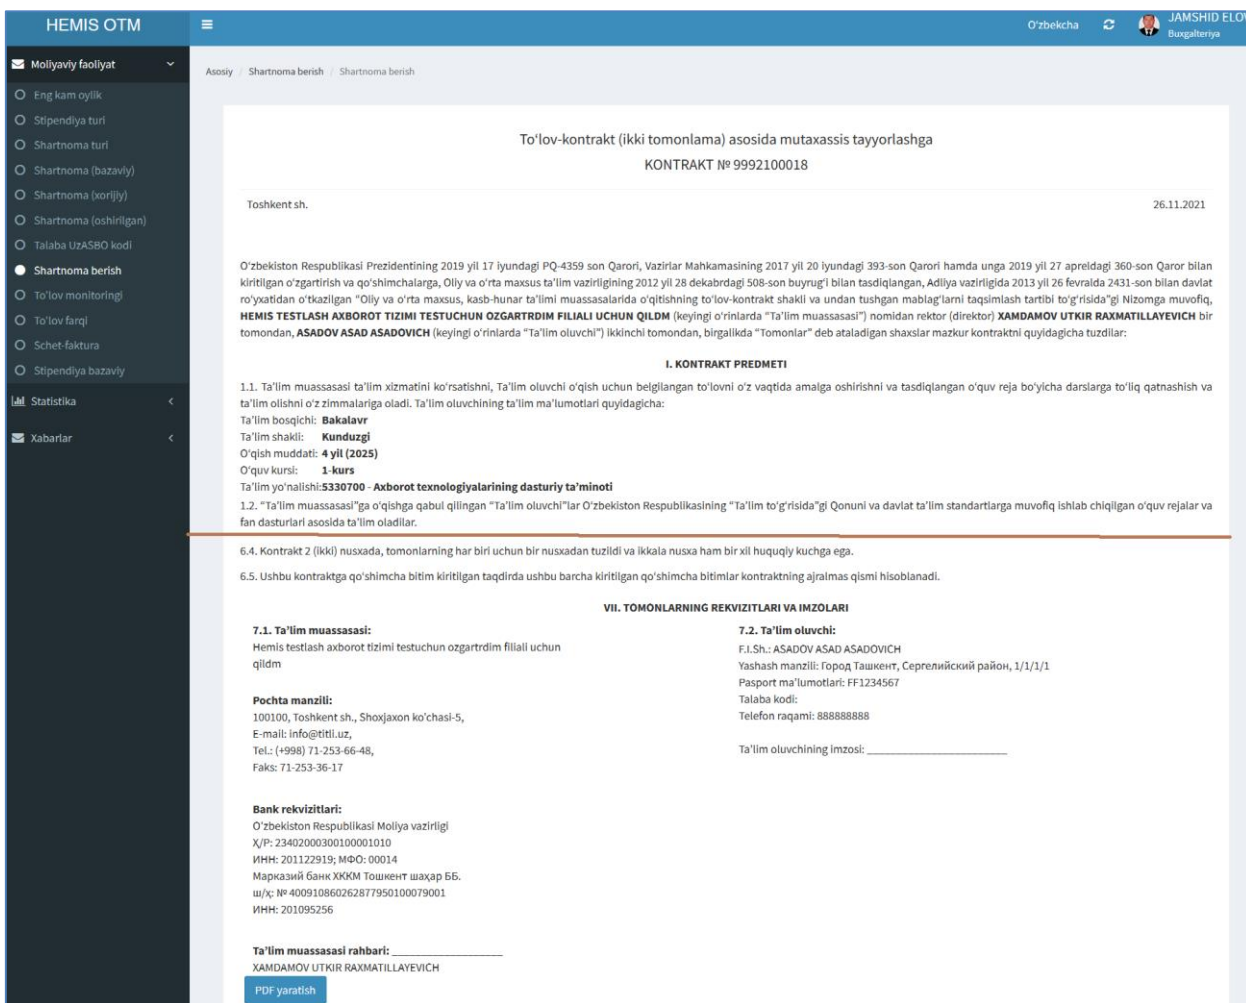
HEMIS OTM

O'zbekcha

JAMSHID ELO
Buxgalteriya

Moliyaviy faoliyat
Eng kam oylik
Stipendiya turi
Shartnoma turi
Shartnoma (bazaviy)
Shartnoma (xorijiy)
Shartnoma (oshirilgan)
Talaba UzASBO kodi
Shartnoma berish
To'lov monitoringi
To'lov farqi
Schet-faktura
Stipendiya bazaviy
Statistika
Xabarlar

Asosiy / Shartnoma berish / Shartnoma berish

To'lov-kontrakt (ikki tomonlama) asosida mutaxassis tayyorlashga
KONTRAKT № 9992100018

Toshkent sh.

26.11.2021

O'zbekiston Respublikasi Prezidentining 2019 yil 17 iyundagi PQ-4359 son Qarori, Vazirlar Mahkamasining 2017 yil 20 iyundagi 393-son Qarori hamda unga 2019 yil 27 apreldagi 360-son Qaror bilan kiritilgan o'zgartirish va qo'shimchalarga, Oliy va o'rta maxsus ta'lim vazirligining 2012 yil 28 dekabrdagi 508-son buyrug'i bilan tasdiqlangan, Adliya vazirligida 2013 yil 26 fevralda 2431-son bilan davlat ro'yxatidan o'tkazilgan "Oliy va o'rta maxsus, kasb-hunar ta'limi muassasalarida o'qitishning to'lov-kontrakt shakli va undan tushgan mablag'larni taqsimlash tartibi to'g'risida"gi Nizomga muvofiq, HEMIS TESTLASH AXBOROT TIZIMI TESTUCHUN OZGARTRDIM FILIALI UCHUN QILDM (keyingi o'rinlarda "Ta'lim muassasasi") nomidan rektor (direktor) XAMDAMOV UTKIR RAXMATILLAYEVICH bir tomondan, ASADOV ASAD ASADOVICH (keyingi o'rinlarda "Ta'lim oluvchi") ikkinchi tomondan, birgalikda "Tomonlar" deb ataladigan shaxslar mazkur kontraktni quyidagicha tuzdilar:

I. KONTRAKT PREDMETI

1.1. Ta'lim muassasasi ta'lim xizmatini ko'rsatishni, Ta'lim oluvchi o'qish uchun belgilangan to'lovni o'z vaqtida amalga oshirishni va tasdiqlangan o'quv reja bo'yicha darslarga to'liq qatnashish va ta'lim olishni o'z zimmalariga oladi. Ta'lim oluvchining ta'lim ma'lumotlari quyidagicha:
Ta'lim bosqichi: Bakalavr
Ta'lim shakli: Kunduzgi
O'qish muddati: 4 yil (2025)
O'quv kursi: 1-kurs
Ta'lim yo'nalishi:5330700 - Axborot texnologiyalarining dasturiy ta'minoti
1.2. "Ta'lim muassasasi"ga o'qishga qabul qilingan "Ta'lim oluvchi"lar O'zbekiston Respublikasining "Ta'lim to'g'risida"gi Qonuni va davlat ta'lim standartlarga muvofiq ishlab chiqilgan o'quv rejalar va fan dasturlari asosida ta'lim oladilar.

6.4. Kontrakt 2 (ikki) nusxada, tomonlarning har biri uchun bir nusxadan tuzildi va ikkala nusxa ham bir xil huquqiy kuchga ega.

6.5. Ushbu kontraktga qo'shimcha bitim kiritilgan taqdirda ushbu barcha kiritilgan qo'shimcha bitimlar kontraktning ajralmas qismi hisoblanadi.

VII. TOMONLARNING REKVIZITLARI VA IMZOLARI

7.1. Ta'lim muassasasi:
Hemis testlash axborot tizimi testuchun ozgartrdim filiali uchun qildm

Pochta manzili:
100100, Toshkent sh., Shoxjaxon ko'chasi-5,
E-mail: info@titli.uz,
Tel.: (+998) 71-253-66-48,
Faks: 71-253-36-17

Bank rekvizitlari:
O'zbekiston Respublikasi Moliya vazirligi
X/P: 23402000300100001010
ИНН: 201122919; МФО: 00014
Марказий банк ХККМ Тошкент шаҳар ББ.
ш/х: № 400910860262877950100079001
ИНН: 201095256

Ta'lim muassasasi rahbari: ____________
XAMDAMOV UTKIR RAXMATILLAYEVICH

7.2. Ta'lim oluvchi:
F.I.Sh.: ASADOV ASAD ASADOVICH
Yashash manzili: Город Ташкент, Сергелийский район, 1/1/1/1
Pasport ma'lumotlari: FF1234567
Talaba kodi:
Telefon raqami: 888888888

Ta'lim oluvchining imzosi: ____________

PDF yaratish